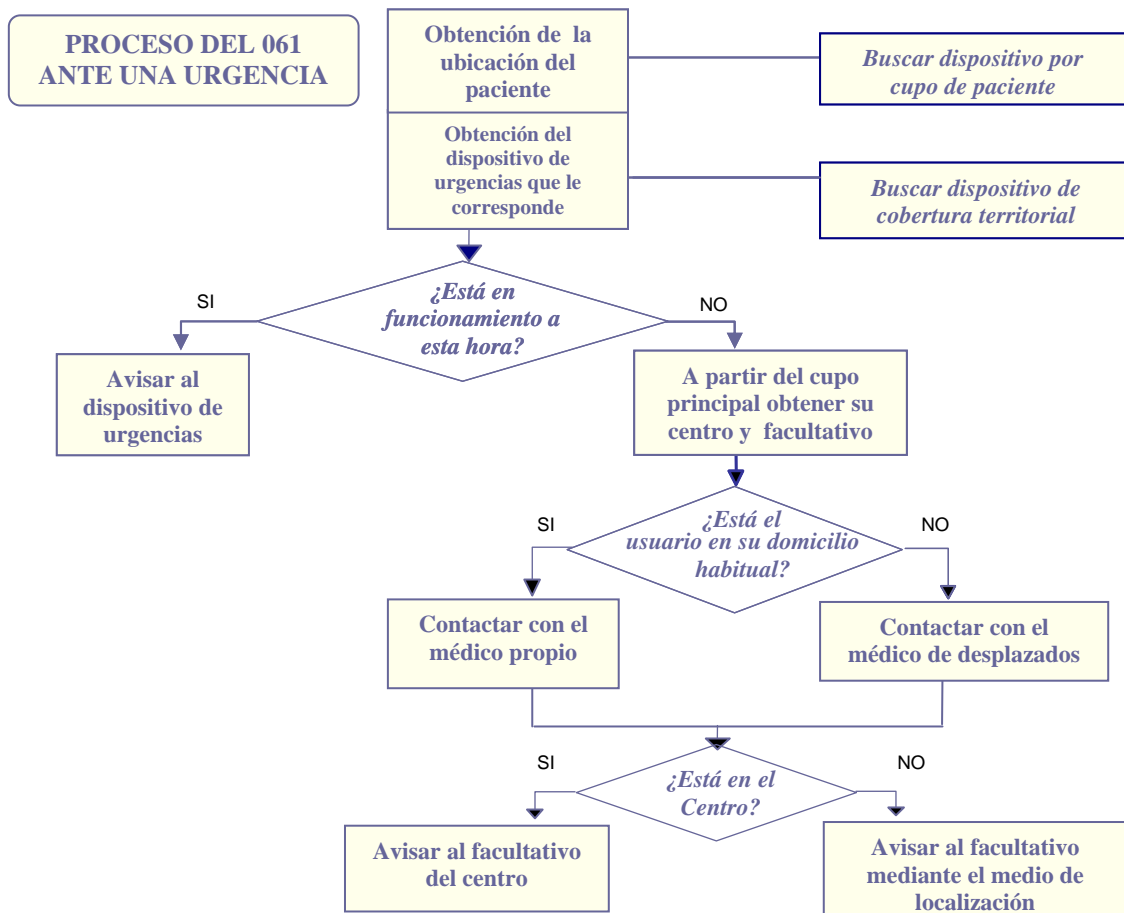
PROCESO DEL 061 ANTE UNA URGENCIA

Obtención de la ubicación del paciente

Buscar dispositivo por cupo de paciente

Obtención del dispositivo de urgencias que le corresponde

Buscar dispositivo de cobertura territorial

¿Está en funcionamiento a esta hora?

SI

NO

Avisar al dispositivo de urgencias

A partir del cupo principal obtener su centro y facultativo

¿Está el usuario en su domicilio habitual?

SI

NO

Contactar con el médico propio

Contactar con el médico de desplazados

¿Está en el Centro?

SI

NO

Avisar al facultativo del centro

Avisar al facultativo mediante el medio de localización